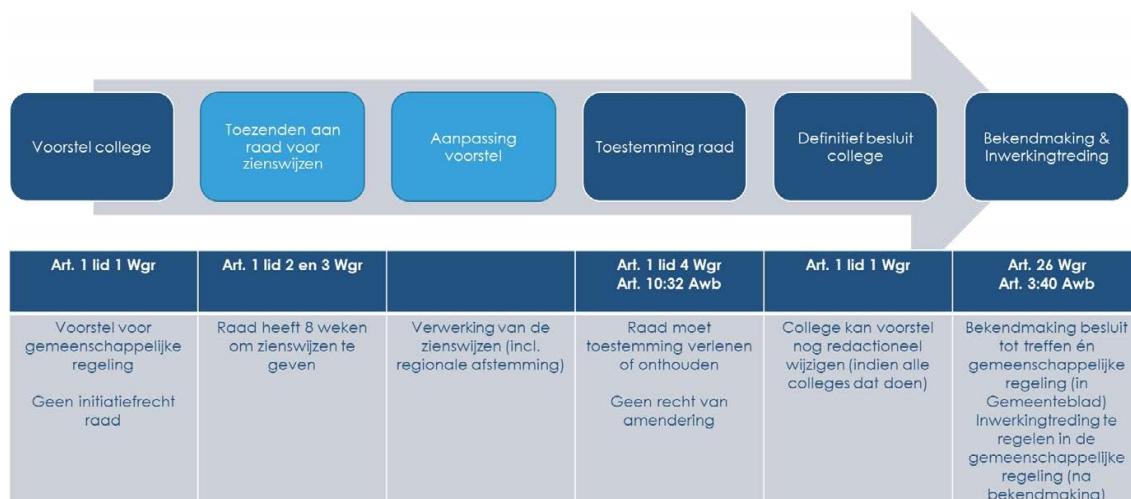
Voorstel college

Toezenden aan raad voor zienswijzen

Aanpassing voorstel

Toestemming raad

Definitief besluit college

Bekendmaking & Inwerkingtreding

| Art. 1 lid 1 Wgr | Art. 1 lid 2 en 3 Wgr | | Art. 1 lid 4 Wgr Art. 10:32 Awb | Art. 1 lid 1 Wgr | Art. 26 Wgr Art. 3:40 Awb |
|---|---|---|---|---|---|
| Voorstel voor gemeenschappelijke regeling<br><br>Geen initiatiefrecht raad | Raad heeft 8 weken om zienswijzen te geven | Verwerking van de zienswijzen (incl. regionale afstemming) | Raad moet toestemming verlenen of onthouden<br><br>Geen recht van amendering | College kan voorstel nog redactioneel wijzigen (indien alle colleges dat doen) | Bekendmaking besluit tot treffen én gemeenschappelijke regeling (in Gemeenteblad) Inwerkingtreding te regelen in de gemeenschappelijke regeling (na bekendmaking) |